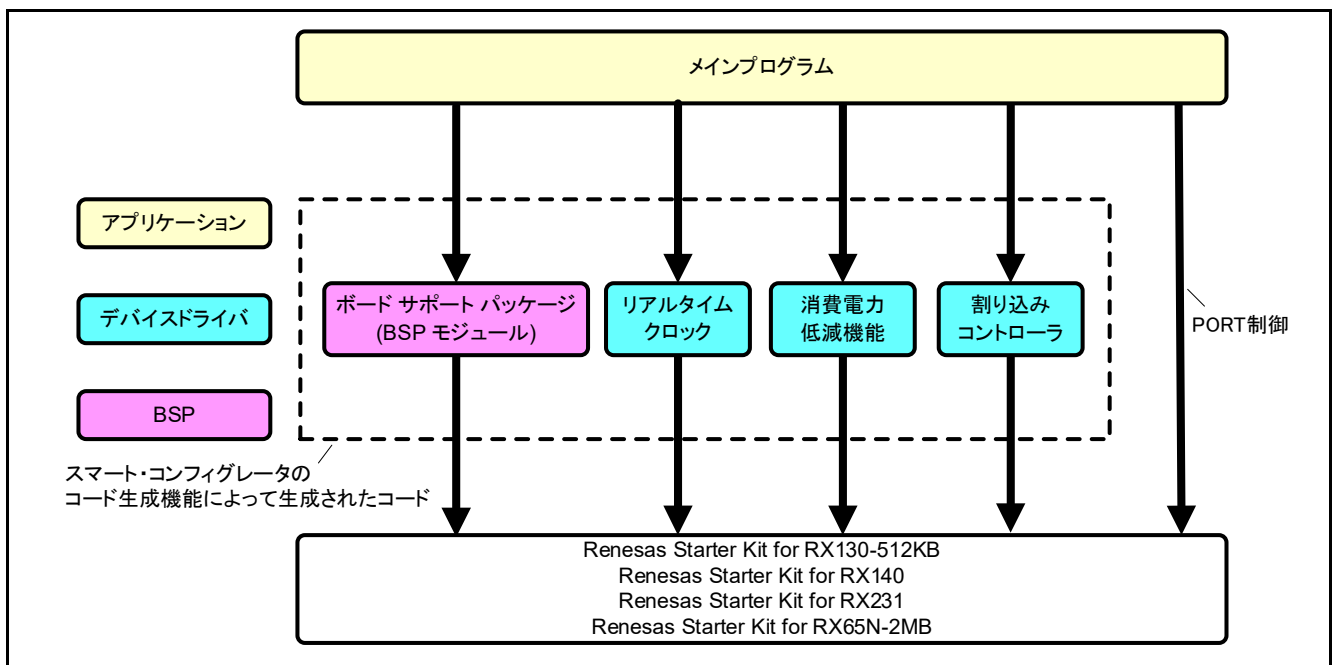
メインプログラム

アプリケーション

デバイスドライバ

BSP

ボード サポート パッケージ (BSP モジュール)

リアルタイム クロック

消費電力 低減機能

割り込み コントローラ

PORT制御

スマート・コンフィグレータの コード生成機能によって生成されたコード

Renesas Starter Kit for RX130-512KB
Renesas Starter Kit for RX140
Renesas Starter Kit for RX231
Renesas Starter Kit for RX65N-2MB